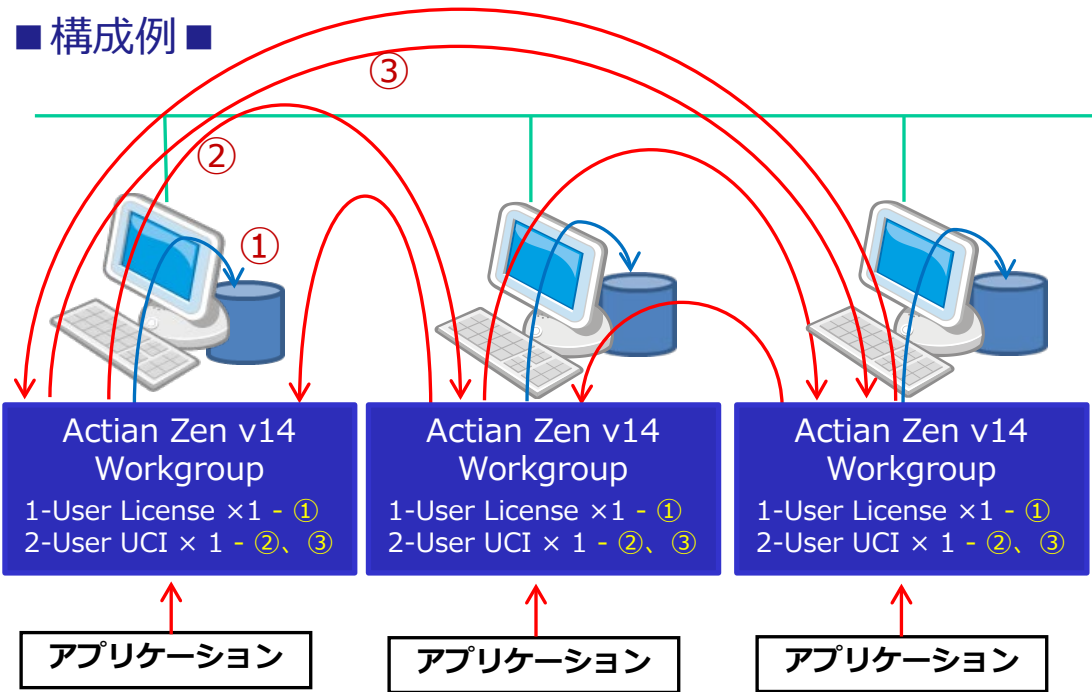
■構成例■

③

②

①

Actian Zen v14
Workgroup
1-User License ×1 - ①
2-User UCI × 1 - ②、③

Actian Zen v14
Workgroup
1-User License ×1 - ①
2-User UCI × 1 - ②、③

Actian Zen v14
Workgroup
1-User License ×1 - ①
2-User UCI × 1 - ②、③

アプリケーション

アプリケーション

アプリケーション